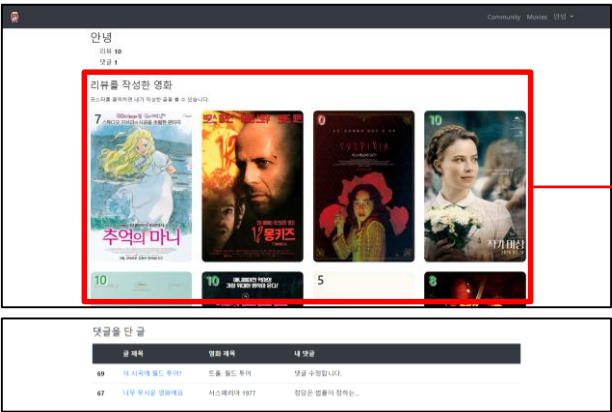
Community Movies 안녕

안녕

리뷰 10

댓글 1

리뷰를 작성한 영화

포스터를 클릭하면 내가 작성한 글을 볼 수 있습니다.

7

추억의 마니

8

12 몽키즈

0

10

작가 미상

10

10

5

8

댓글을 단 글

| 글 제목 | 영화 제목 | 내 댓글 |
|---|---|---|
| 69 | 이 시국에 월드 투어! | 드림: 월드 투어 | 댓글 수정합니다. |
| 67 | 너무 무서운 영화에요 | 서스페리아 1977 | 정답은 범룡의 정체는... |